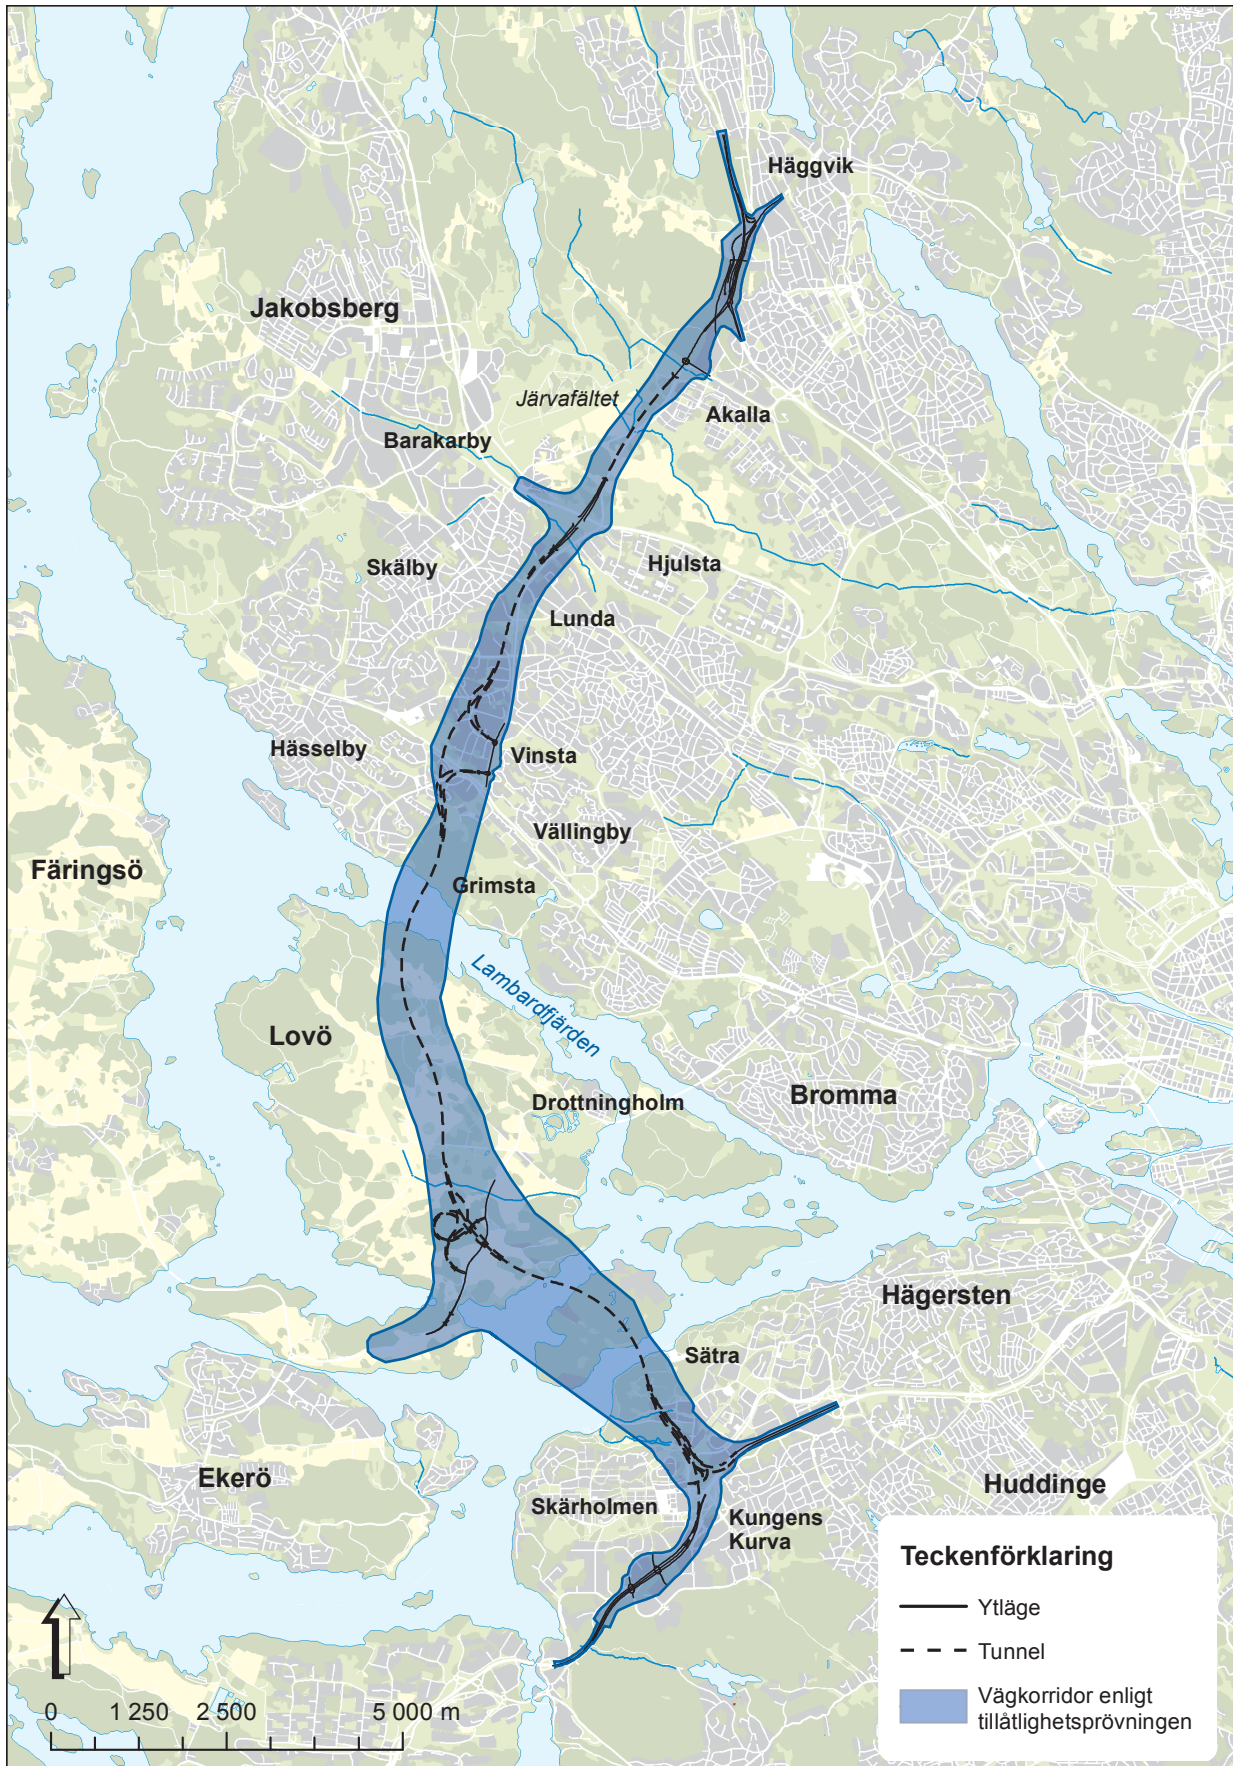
Häggvik

Jakobsberg

Järvafältet

Akalla

Barakarby

Skälby

Hjulsta

Lunda

Hässelby

Vinsta

Vällingby

Färingsö

Grimsta

Lambardfjärden

Lovö

Bromma

Drottningholm

Hägersten

Sätra

Ekerö

Huddinge

Skärholmen

Kungens Kurva

Teckenförklaring

Ytläge

Tunnel

Vägkorridor enligt tillåtlighetsprövningen

0 1 250 2 500 5 000 m